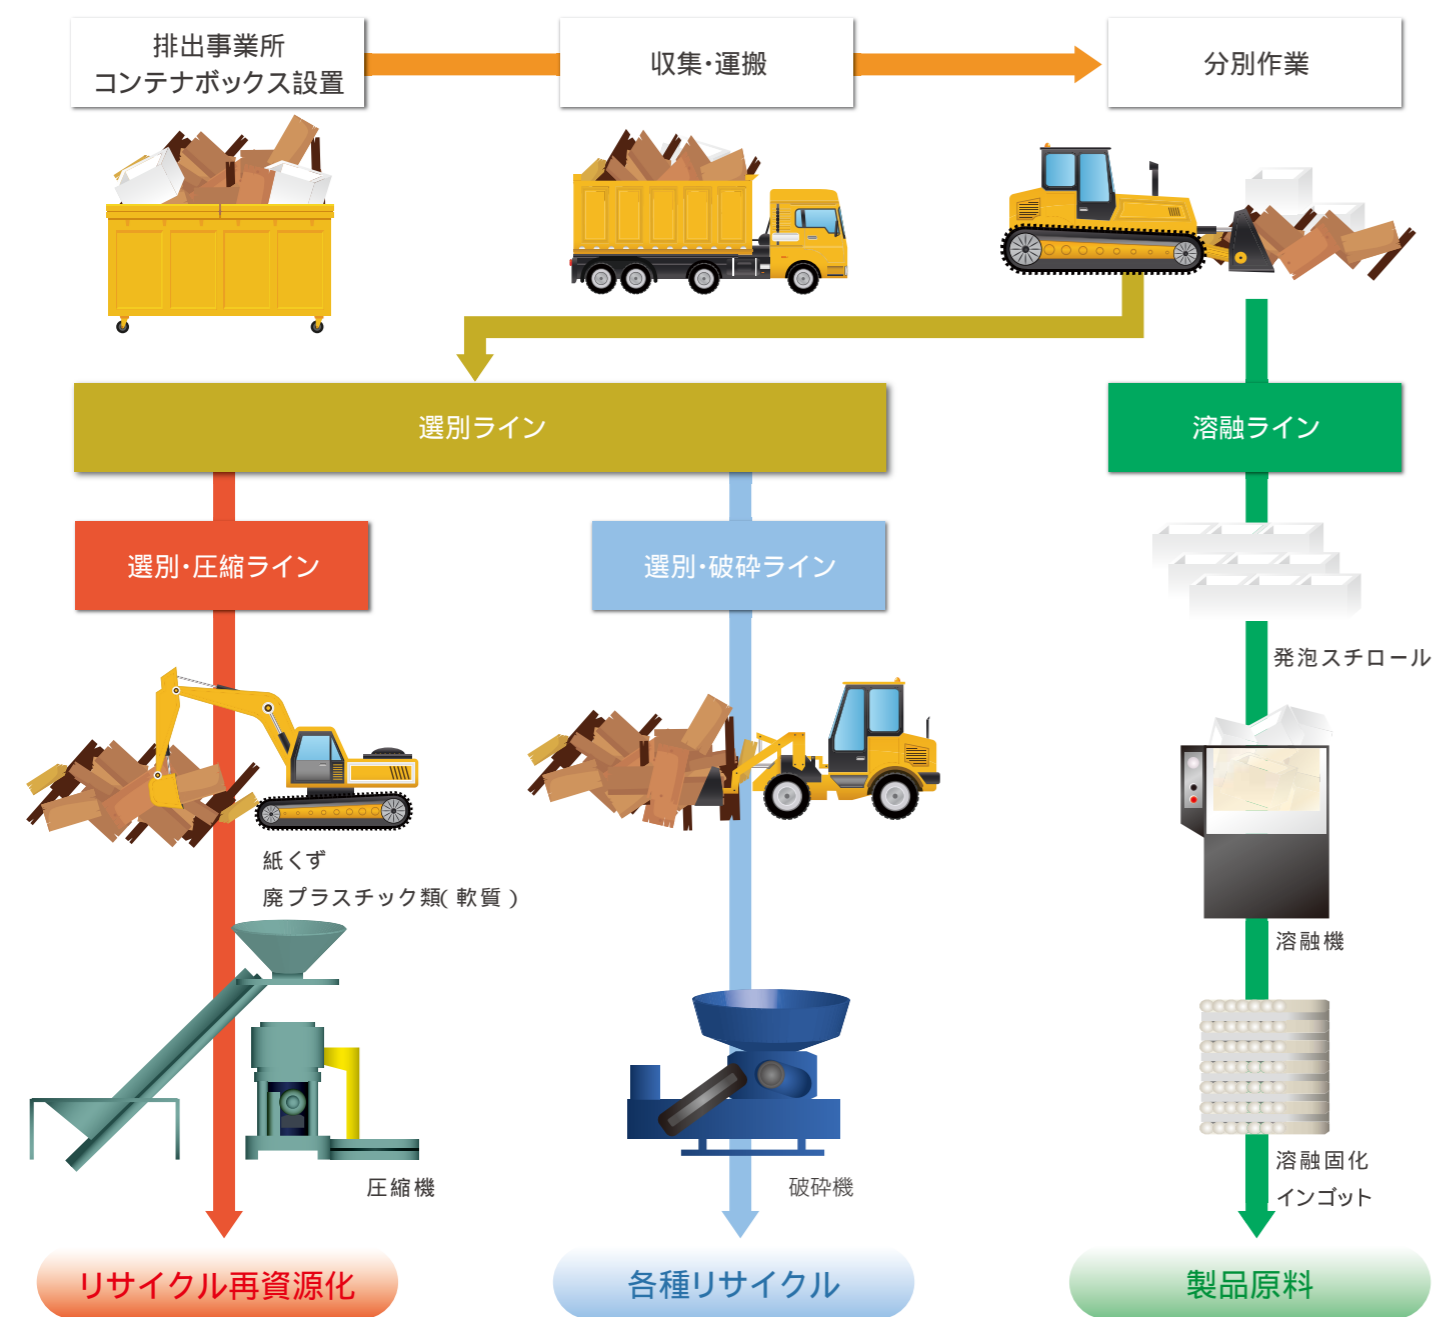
排出事業所
コンテナボックス設置

収集・運搬

分別作業

選別ライン

溶融ライン

選別・圧縮ライン

選別・破砕ライン

発泡スチロール

紙くず
廃プラスチック類( 軟質 )

溶融機

圧縮機

破砕機

溶融固化
インゴット

リサイクル再資源化

各種リサイクル

製品原料